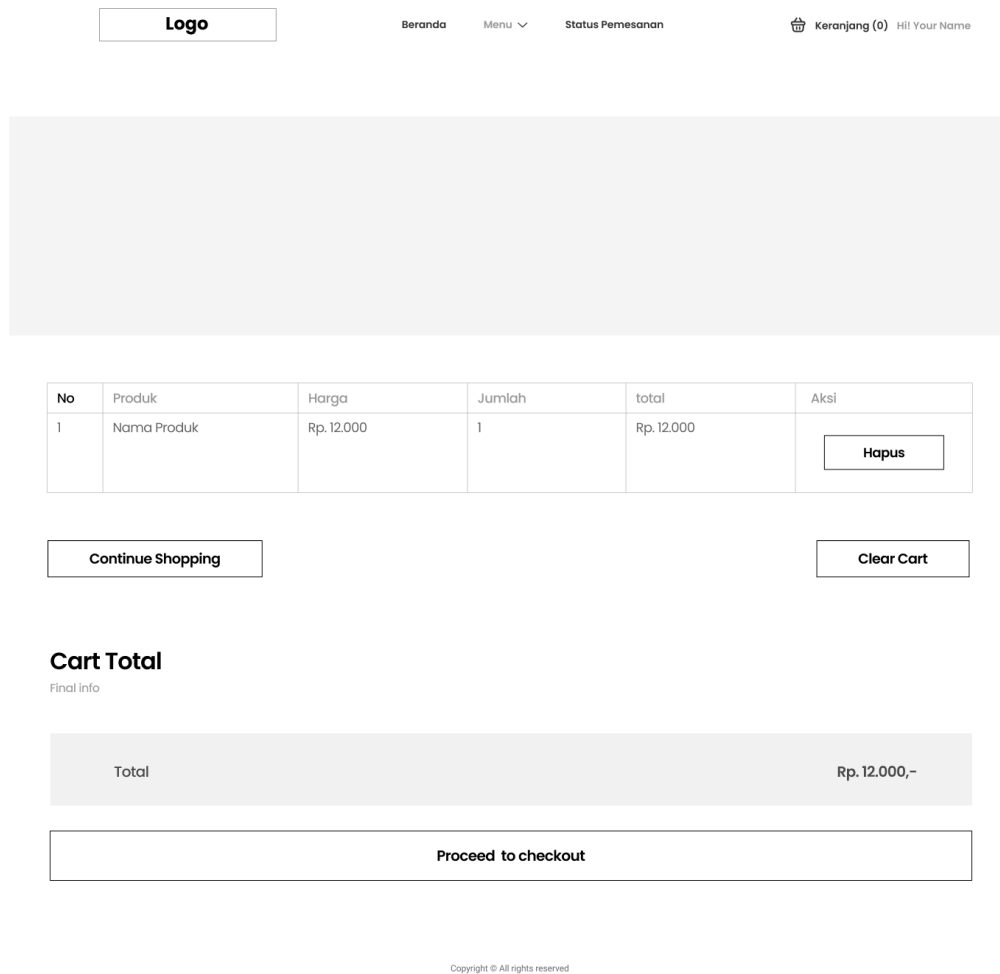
Logo

Beranda Menu Status Pemesanan

Keranjang (0) Hi! Your Name

| No | Produk | Harga | Jumlah | total | Aksi |
|---|---|---|---|---|---|
| 1 | Nama Produk | Rp. 12.000 | 1 | Rp. 12.000 | Hapus |

Continue Shopping

Clear Cart

Cart Total

Final info

Total

Rp. 12.000,-

Proceed to checkout

Copyright © All rights reserved